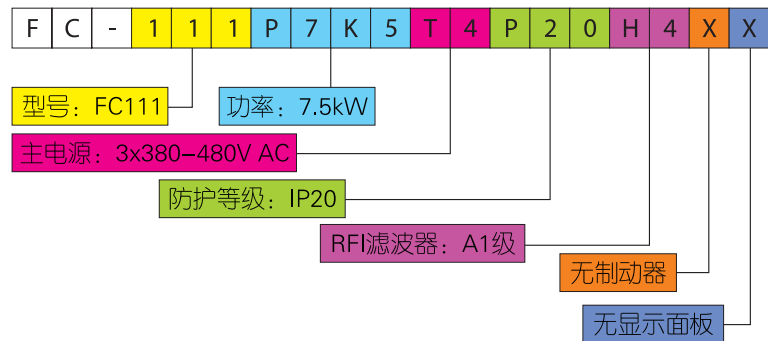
| F | C | - | 1 | 1 | 1 | P | 7 | K | 5 | T | 4 | P | 2 | 0 | H | 4 | X | X |
|---|---|---|---|---|---|---|---|---|---|---|---|---|---|---|---|---|---|---|

型号：FC111

功率：7.5kW

主电源：3x380–480V AC

防护等级：IP20

RFI滤波器：A1级

无制动器

无显示面板